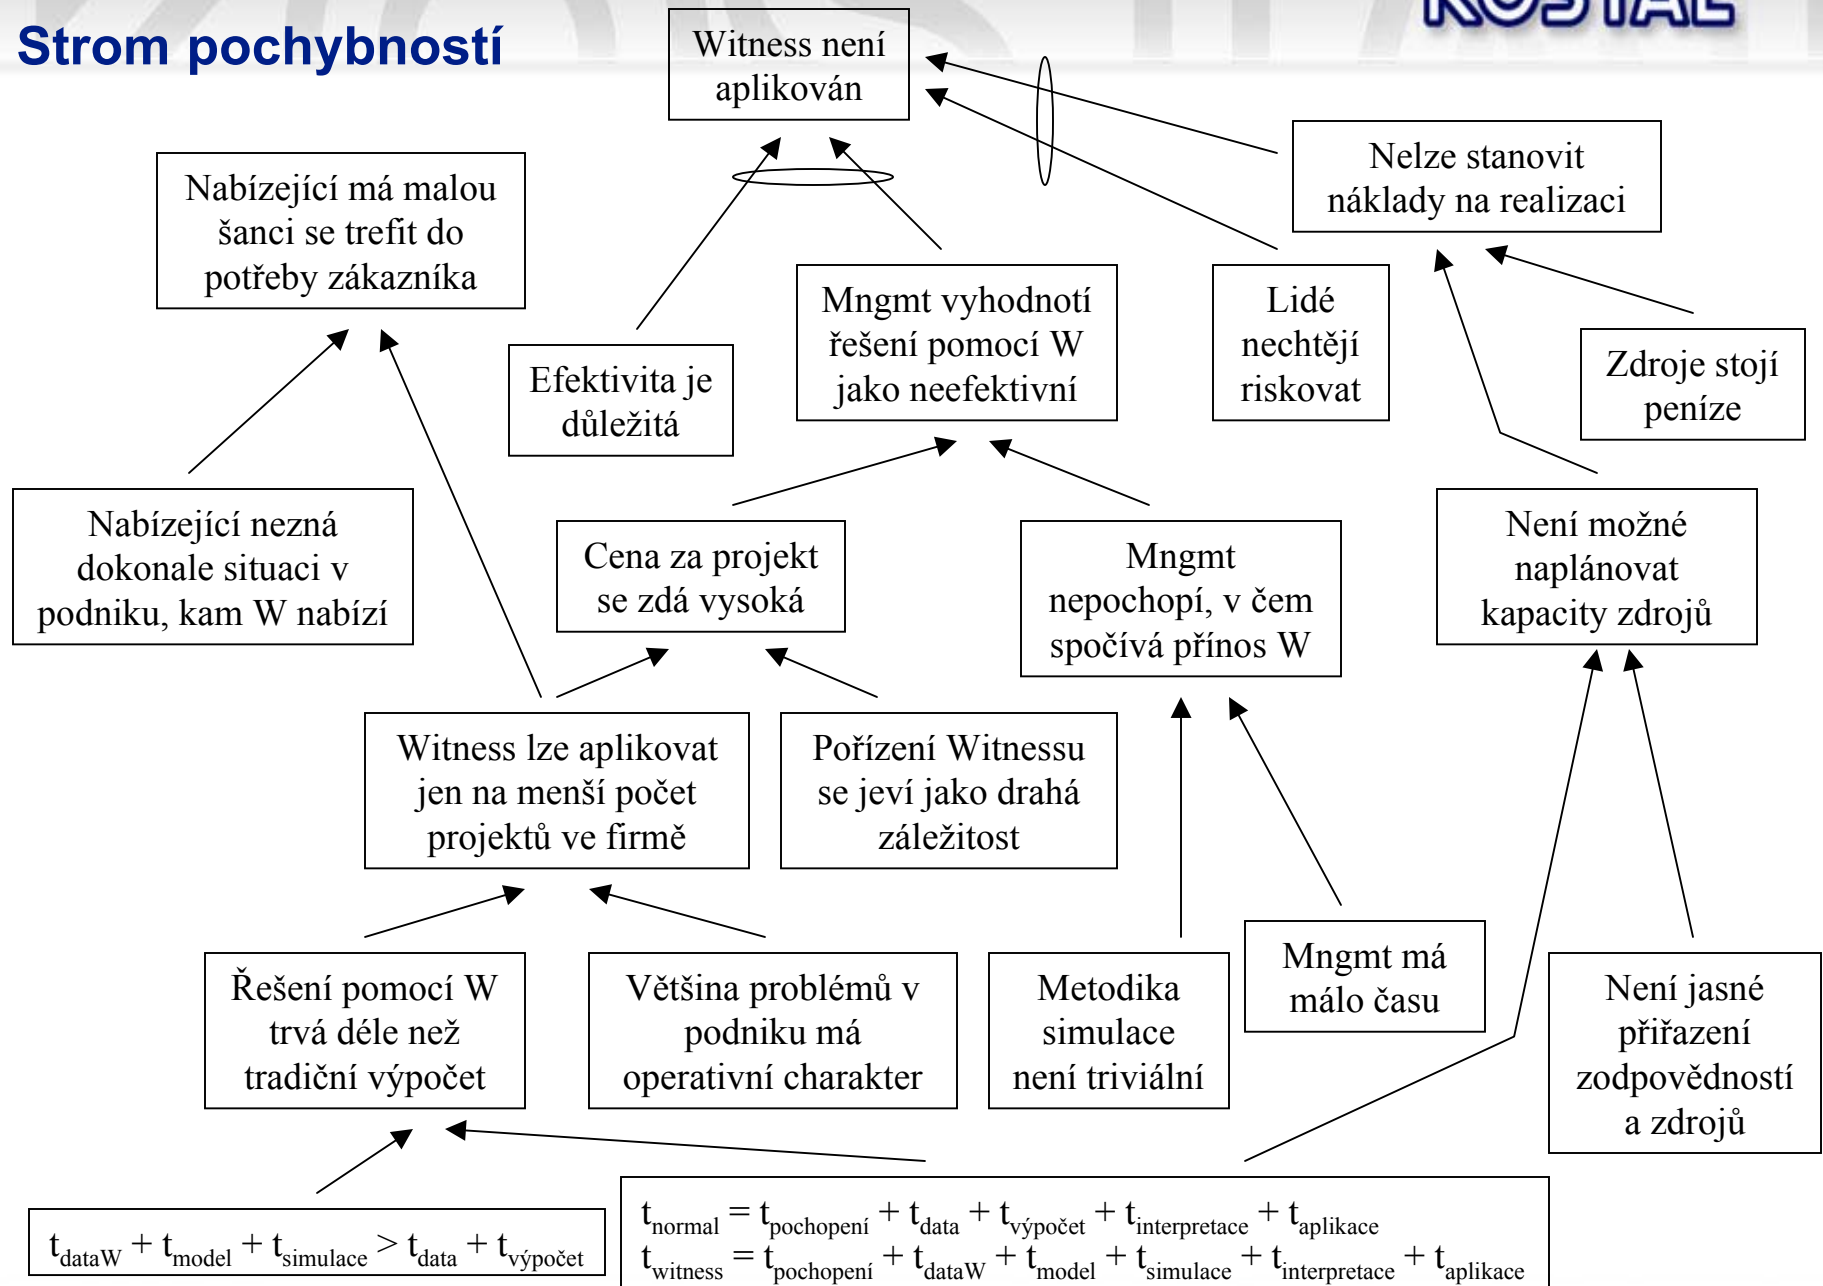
Strom pochybností

KOSTAL

Witness není aplikován

Nabízející má malou šanci se trefit do potřeby zákazníka

Nelze stanovit náklady na realizaci

Efektivita je důležitá

Mngmt vyhodnotí řešení pomocí W jako neefektivní

Lidé nechtějí riskovat

Zdroje stojí peníze

Nabízející nezná dokonale situaci v podniku, kam W nabízí

Cena za projekt se zdá vysoká

Mngmt nepochopí, v čem spočívá přínos W

Není možné naplánovat kapacity zdrojů

Witness lze aplikovat jen na menší počet projektů ve firmě

Pořízení Witnessu se jeví jako drahá záležitost

Řešení pomocí W trvá déle než tradiční výpočet

Většina problémů v podniku má operativní charakter

Metodika simulace není triviální

Mngmt má málo času

Není jasné přiřazení zodpovědností a zdrojů

$t_{dataW} + t_{model} + t_{simulace} > t_{data} + t_{výpočet}$

$t_{normal} = t_{pochopení} + t_{data} + t_{výpočet} + t_{interpretace} + t_{aplikace}$
$t_{witness} = t_{pochopení} + t_{dataW} + t_{model} + t_{simulace} + t_{interpretace} + t_{aplikace}$